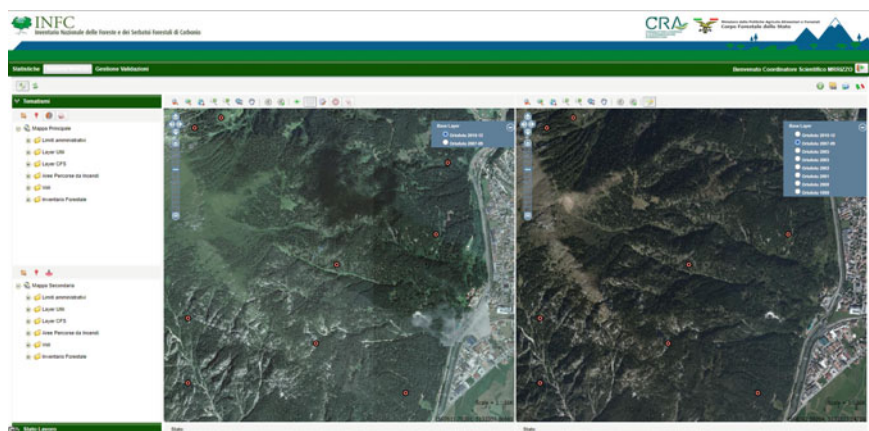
INFC
Inventario Nazionale delle Foreste e dei Serbatoi Forestali di Carbonio

CRA
Ministero delle Politiche Agricole Alimentari e Forestali
Corpo Forestale dello Stato

Statistiche
Gestione Validazioni
Benvenuto Coordinatore Scientifico MRIZZO

Tematismi

Mappa Principale
Limiti amministrativi
Layer UNI
Layer CFS
Aree Percorse da Incendi
Voli
Inventario Forestale

Mappa Secondaria
Limiti amministrativi
Layer UNI
Layer CFS
Aree Percorse da Incendi
Voli
Inventario Forestale

Base Layer
Ortofoto 2010-12
Ortofoto 2007-09

Base Layer
Ortofoto 2010-12
Ortofoto 2007-09
Ortofoto 2001
Ortofoto 2003
Ortofoto 2005
Ortofoto 2007
Ortofoto 2008
Ortofoto 2009

Stato Lavoro
Stato
Stato